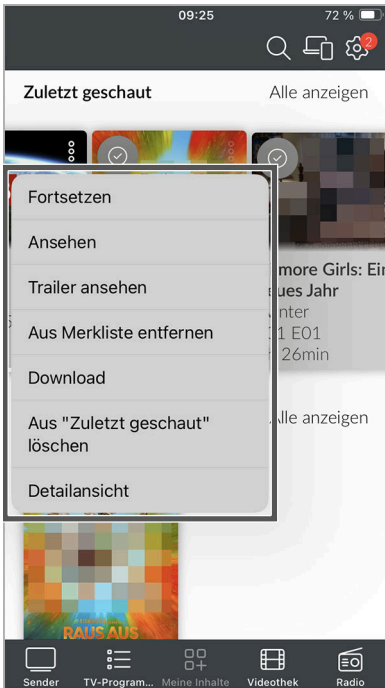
09:25
72 %
2

Zuletzt geschaut
Alle anzeigen

Fortsetzen
Ansehen
Trailer ansehen
Aus Merkliste entfernen
Download
Aus "Zuletzt geschaut" löschen
Detailansicht

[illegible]more Girls: Ein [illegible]ues Jahr
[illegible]nter
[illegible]1 E01
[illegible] 26min

Alle anzeigen

RAUS AUS

Sender
TV-Program...
Meine Inhalte
Videothek
Radio